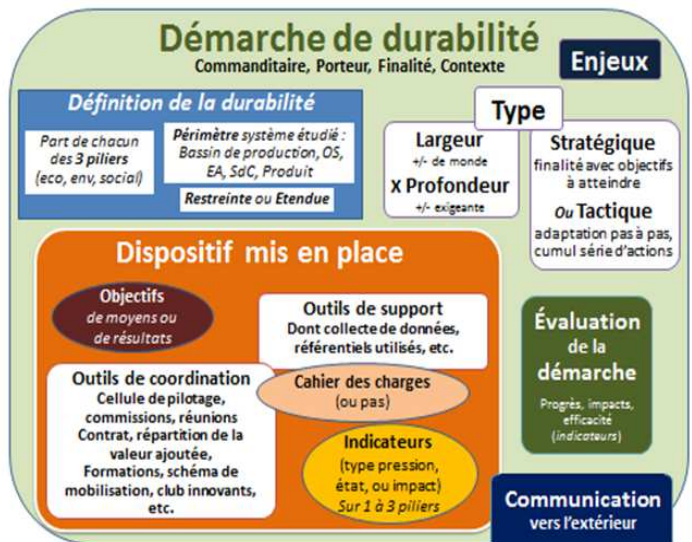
Démarche de durabilité
Commanditaire, Porteur, Finalité, Contexte

Enjeux

Définition de la durabilité

Part de chacun des 3 piliers (eco, env, social)

Périmètre système étudié : Bassin de production, OS, EA, SdC, Produit

Restreinte ou Etendue

Type

Largeur
+/- de monde
X Profondeur
+/- exigeante

Stratégique
finalité avec objectifs à atteindre
Ou Tactique
adaptation pas à pas, cumul série d'actions

Dispositif mis en place

Objectifs
de moyens ou de résultats

Outils de support
Dont collecte de données, référentiels utilisés, etc.

Outils de coordination
Cellule de pilotage, commissions, réunions
Contrat, répartition de la valeur ajoutée,
Formations, schéma de mobilisation, club innovants, etc.

Cahier des charges
(ou pas)

Indicateurs
(type pression, état, ou impact)
Sur 1 à 3 piliers

Évaluation de la démarche
Progrès, impacts, efficacité (indicateurs)

Communication
vers l'extérieur